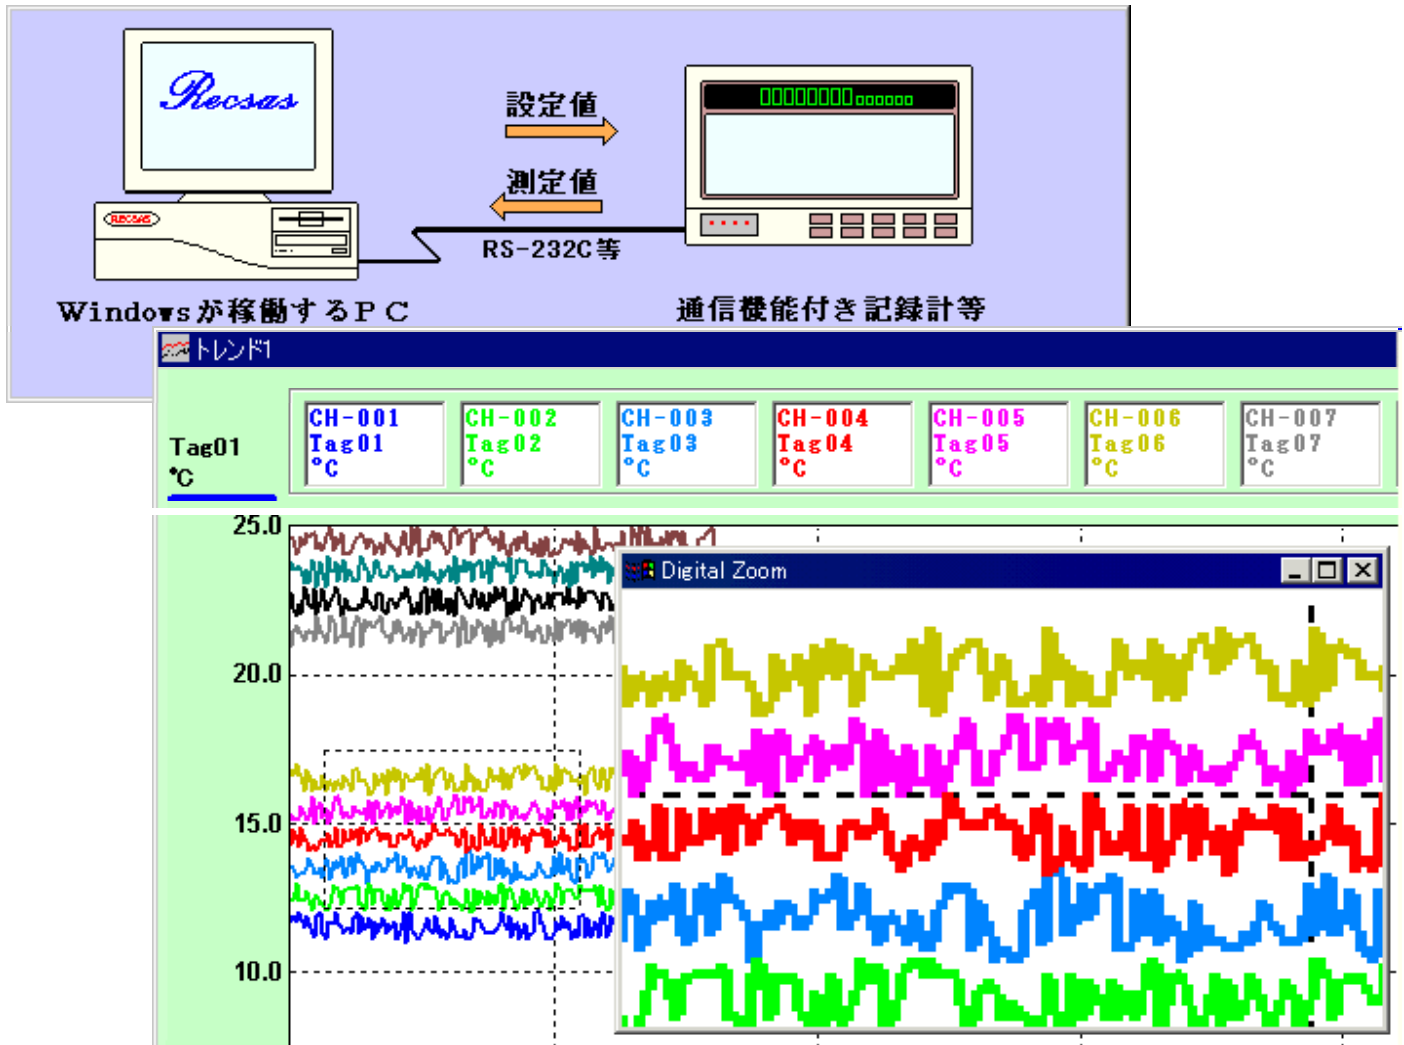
Recsas

RECSAS

設定値

測定値

RS-232C等

Windowsが稼働するＰＣ

通信機能付き記録計等

トレンド1

Tag01
℃

| CH-001 Tag01 °C | CH-002 Tag02 °C | CH-003 Tag03 °C | CH-004 Tag04 °C | CH-005 Tag05 °C | CH-006 Tag06 °C | CH-007 Tag07 °C |
|---|---|---|---|---|---|---|

25.0
20.0
15.0
10.0

Digital Zoom